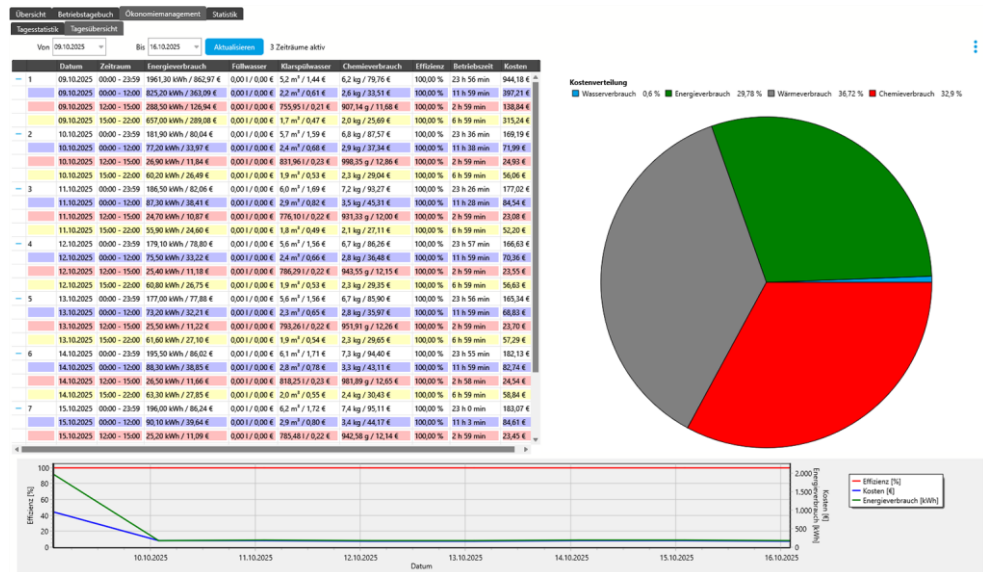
Übersicht Betriebstagebuch Ökonomiemanagement Statistik

Tagesstatistik Tagesübersicht

Von 09.10.2025 Bis 16.10.2025 Aktualisieren 3 Zeiträume aktiv

| | Datum | Zeitraum | Energieverbrauch | Füllwasser | Klarspülwasser | Chemieverbrauch | Effizienz | Betriebszeit | Kosten |
|---|---|---|---|---|---|---|---|---|---|
| 1 | 09.10.2025 | 00:00 - 23:59 | 1961,30 kWh / 862,97 € | 0,00 l / 0,00 € | 5,2 m³ / 1,44 € | 6,2 kg / 79,76 € | 100,00 % | 23 h 56 min | 944,18 € |
| | 09.10.2025 | 00:00 - 12:00 | 825,20 kWh / 363,09 € | 0,00 l / 0,00 € | 2,2 m³ / 0,61 € | 2,6 kg / 33,51 € | 100,00 % | 11 h 59 min | 397,21 € |
| | 09.10.2025 | 12:00 - 15:00 | 288,50 kWh / 126,94 € | 0,00 l / 0,00 € | 755,95 l / 0,21 € | 907,14 g / 11,68 € | 100,00 % | 2 h 59 min | 138,84 € |
| | 09.10.2025 | 15:00 - 22:00 | 657,00 kWh / 289,08 € | 0,00 l / 0,00 € | 1,7 m³ / 0,47 € | 2,0 kg / 25,69 € | 100,00 % | 6 h 59 min | 315,24 € |
| 2 | 10.10.2025 | 00:00 - 23:59 | 181,90 kWh / 80,04 € | 0,00 l / 0,00 € | 5,7 m³ / 1,59 € | 6,8 kg / 87,57 € | 100,00 % | 23 h 36 min | 169,19 € |
| | 10.10.2025 | 00:00 - 12:00 | 77,20 kWh / 33,97 € | 0,00 l / 0,00 € | 2,4 m³ / 0,68 € | 2,9 kg / 37,34 € | 100,00 % | 11 h 38 min | 71,99 € |
| | 10.10.2025 | 12:00 - 15:00 | 26,90 kWh / 11,84 € | 0,00 l / 0,00 € | 831,96 l / 0,23 € | 998,35 g / 12,86 € | 100,00 % | 2 h 59 min | 24,93 € |
| | 10.10.2025 | 15:00 - 22:00 | 60,20 kWh / 26,49 € | 0,00 l / 0,00 € | 1,9 m³ / 0,53 € | 2,3 kg / 29,04 € | 100,00 % | 6 h 59 min | 56,06 € |
| 3 | 11.10.2025 | 00:00 - 23:59 | 186,50 kWh / 82,06 € | 0,00 l / 0,00 € | 6,0 m³ / 1,69 € | 7,2 kg / 93,27 € | 100,00 % | 23 h 26 min | 177,02 € |
| | 11.10.2025 | 00:00 - 12:00 | 87,30 kWh / 38,41 € | 0,00 l / 0,00 € | 2,9 m³ / 0,82 € | 3,5 kg / 45,31 € | 100,00 % | 11 h 28 min | 84,54 € |
| | 11.10.2025 | 12:00 - 15:00 | 24,70 kWh / 10,87 € | 0,00 l / 0,00 € | 776,10 l / 0,22 € | 931,33 g / 12,00 € | 100,00 % | 2 h 59 min | 23,08 € |
| | 11.10.2025 | 15:00 - 22:00 | 55,90 kWh / 24,60 € | 0,00 l / 0,00 € | 1,8 m³ / 0,49 € | 2,1 kg / 27,11 € | 100,00 % | 6 h 59 min | 52,20 € |
| 4 | 12.10.2025 | 00:00 - 23:59 | 179,10 kWh / 78,80 € | 0,00 l / 0,00 € | 5,6 m³ / 1,56 € | 6,7 kg / 86,26 € | 100,00 % | 23 h 57 min | 166,63 € |
| | 12.10.2025 | 00:00 - 12:00 | 75,50 kWh / 33,22 € | 0,00 l / 0,00 € | 2,4 m³ / 0,66 € | 2,8 kg / 36,48 € | 100,00 % | 11 h 59 min | 70,36 € |
| | 12.10.2025 | 12:00 - 15:00 | 25,40 kWh / 11,18 € | 0,00 l / 0,00 € | 786,29 l / 0,22 € | 943,55 g / 12,15 € | 100,00 % | 2 h 59 min | 23,55 € |
| | 12.10.2025 | 15:00 - 22:00 | 60,80 kWh / 26,75 € | 0,00 l / 0,00 € | 1,9 m³ / 0,53 € | 2,3 kg / 29,35 € | 100,00 % | 6 h 59 min | 56,63 € |
| 5 | 13.10.2025 | 00:00 - 23:59 | 177,00 kWh / 77,88 € | 0,00 l / 0,00 € | 5,6 m³ / 1,56 € | 6,7 kg / 85,90 € | 100,00 % | 23 h 56 min | 165,34 € |
| | 13.10.2025 | 00:00 - 12:00 | 73,20 kWh / 32,21 € | 0,00 l / 0,00 € | 2,3 m³ / 0,65 € | 2,8 kg / 35,97 € | 100,00 % | 11 h 59 min | 68,83 € |
| | 13.10.2025 | 12:00 - 15:00 | 25,50 kWh / 11,22 € | 0,00 l / 0,00 € | 793,26 l / 0,22 € | 951,91 g / 12,26 € | 100,00 % | 2 h 59 min | 23,70 € |
| | 13.10.2025 | 15:00 - 22:00 | 61,60 kWh / 27,10 € | 0,00 l / 0,00 € | 1,9 m³ / 0,54 € | 2,3 kg / 29,65 € | 100,00 % | 6 h 59 min | 57,29 € |
| 6 | 14.10.2025 | 00:00 - 23:59 | 195,50 kWh / 86,02 € | 0,00 l / 0,00 € | 6,1 m³ / 1,71 € | 7,3 kg / 94,40 € | 100,00 % | 23 h 55 min | 182,13 € |
| | 14.10.2025 | 00:00 - 12:00 | 88,30 kWh / 38,85 € | 0,00 l / 0,00 € | 2,8 m³ / 0,78 € | 3,3 kg / 43,11 € | 100,00 % | 11 h 59 min | 82,74 € |
| | 14.10.2025 | 12:00 - 15:00 | 26,50 kWh / 11,66 € | 0,00 l / 0,00 € | 818,25 l / 0,23 € | 981,89 g / 12,65 € | 100,00 % | 2 h 58 min | 24,54 € |
| | 14.10.2025 | 15:00 - 22:00 | 63,30 kWh / 27,85 € | 0,00 l / 0,00 € | 2,0 m³ / 0,55 € | 2,4 kg / 30,43 € | 100,00 % | 6 h 59 min | 58,84 € |
| 7 | 15.10.2025 | 00:00 - 23:59 | 196,00 kWh / 86,24 € | 0,00 l / 0,00 € | 6,2 m³ / 1,72 € | 7,4 kg / 95,11 € | 100,00 % | 23 h 0 min | 183,07 € |
| | 15.10.2025 | 00:00 - 12:00 | 90,10 kWh / 39,64 € | 0,00 l / 0,00 € | 2,9 m³ / 0,80 € | 3,4 kg / 44,17 € | 100,00 % | 11 h 3 min | 84,61 € |
| | 15.10.2025 | 12:00 - 15:00 | 25,20 kWh / 11,09 € | 0,00 l / 0,00 € | 785,48 l / 0,22 € | 942,58 g / 12,14 € | 100,00 % | 2 h 59 min | 23,45 € |

Kostenverteilung
Wasserverbrauch 0,6 % Energieverbrauch 29,78 % Wärmeverbrauch 36,72 % Chemieverbrauch 32,9 %

Effizienz [%] 100 80 60 40 20 0
Kosten [€] Energieverbrauch [kWh] 2,000 1,500 1,000 500 0
10.10.2025 11.10.2025 12.10.2025 13.10.2025 14.10.2025 15.10.2025 16.10.2025
Datum
Effizienz [%]
Kosten [€]
Energieverbrauch [kWh]